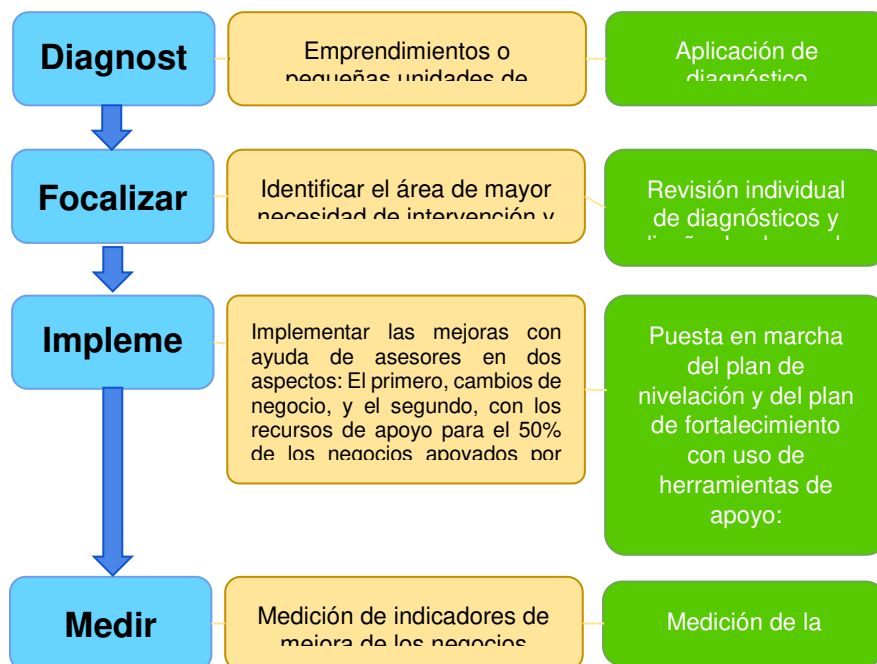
Diagnost

Emprendimientos o pequeñas unidades de

Aplicación de diagnóstico

Focalizar

Identificar el área de mayor necesidad de intervención y

Revisión individual de diagnósticos y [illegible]

Impleme

Implementar las mejoras con ayuda de asesores en dos aspectos: El primero, cambios de negocio, y el segundo, con los recursos de apoyo para el 50% de los negocios apoyados por

Puesta en marcha del plan de nivelación y del plan de fortalecimiento con uso de herramientas de apoyo:

Medir

Medición de indicadores de mejora de los negocios

Medición de la